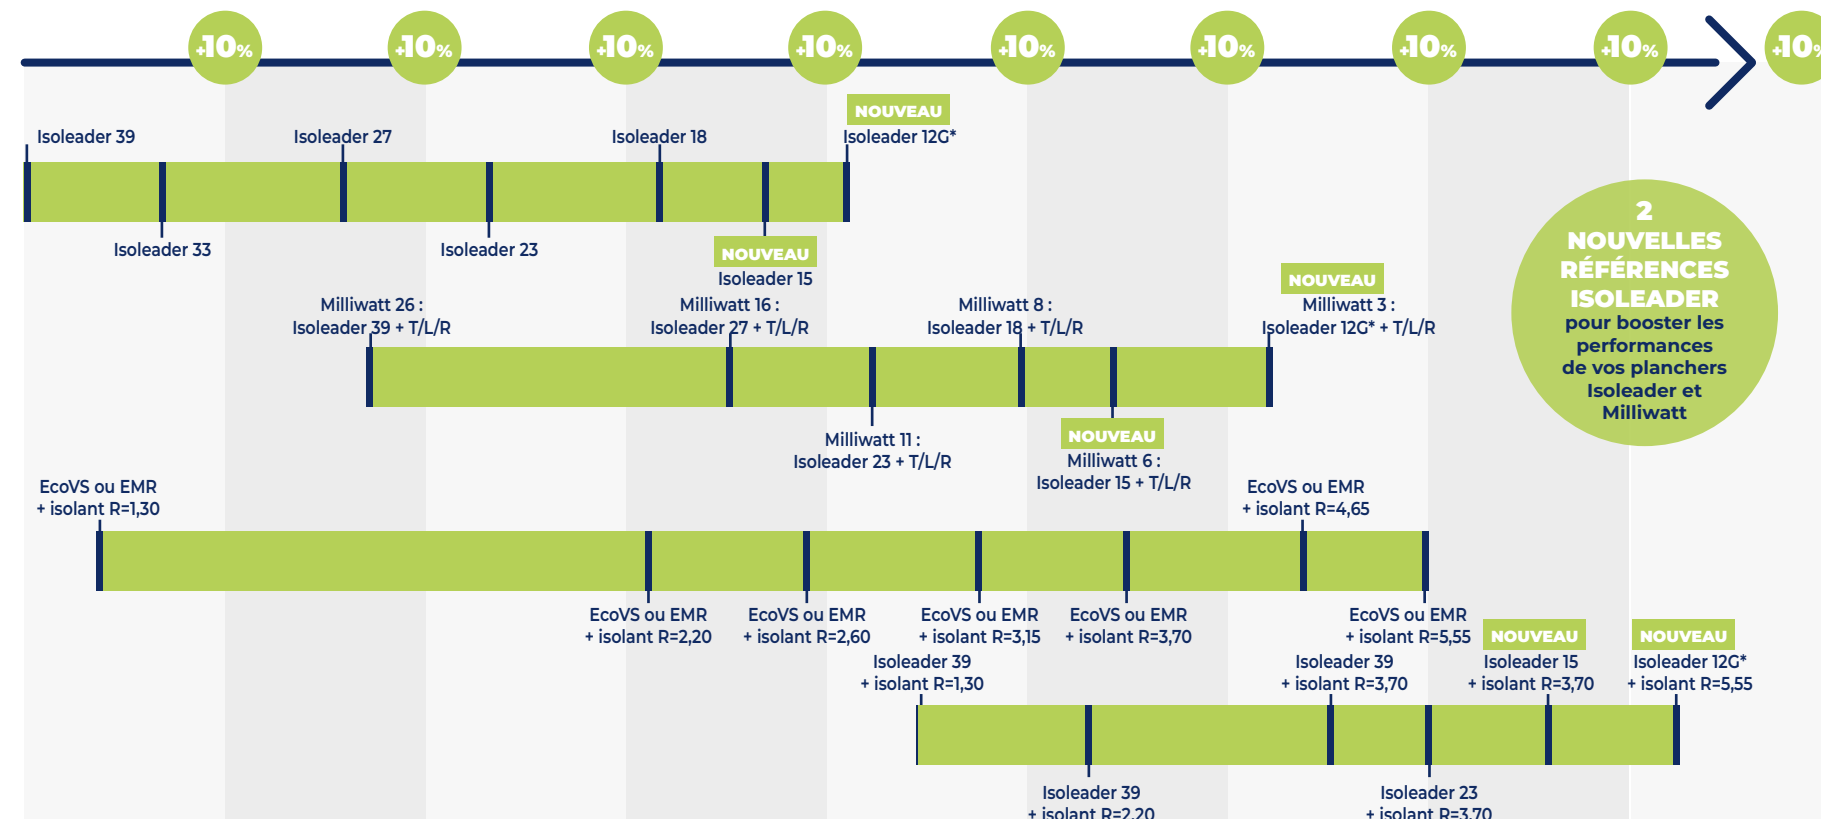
+10% +10% +10% +10% +10% +10% +10% +10% +10%

Isoleader 39

Isoleader 27

Isoleader 18

NOUVEAU
Isoleader 12G*

Isoleader 33

Isoleader 23

NOUVEAU
Isoleader 15

2
NOUVELLES RÉFÉRENCES ISOLEADER
pour booster les performances de vos planchers Isoleader et Milliwatt

Milliwatt 26 :
Isoleader 39 + T/L/R

Milliwatt 16 :
Isoleader 27 + T/L/R

Milliwatt 8 :
Isoleader 18 + T/L/R

NOUVEAU
Milliwatt 3 :
Isoleader 12G* + T/L/R

Milliwatt 11 :
Isoleader 23 + T/L/R

NOUVEAU
Milliwatt 6 :
Isoleader 15 + T/L/R

EcoVS ou EMR
+ isolant R=1,30

EcoVS ou EMR
+ isolant R=4,65

EcoVS ou EMR
+ isolant R=2,20

EcoVS ou EMR
+ isolant R=2,60

EcoVS ou EMR
+ isolant R=3,15

EcoVS ou EMR
+ isolant R=3,70

EcoVS ou EMR
+ isolant R=5,55

Isoleader 39
+ isolant R=1,30

Isoleader 39
+ isolant R=3,70

NOUVEAU
Isoleader 15
+ isolant R=3,70

NOUVEAU
Isoleader 12G*
+ isolant R=5,55

Isoleader 39
+ isolant R=2,20

Isoleader 23
+ isolant R=3,70